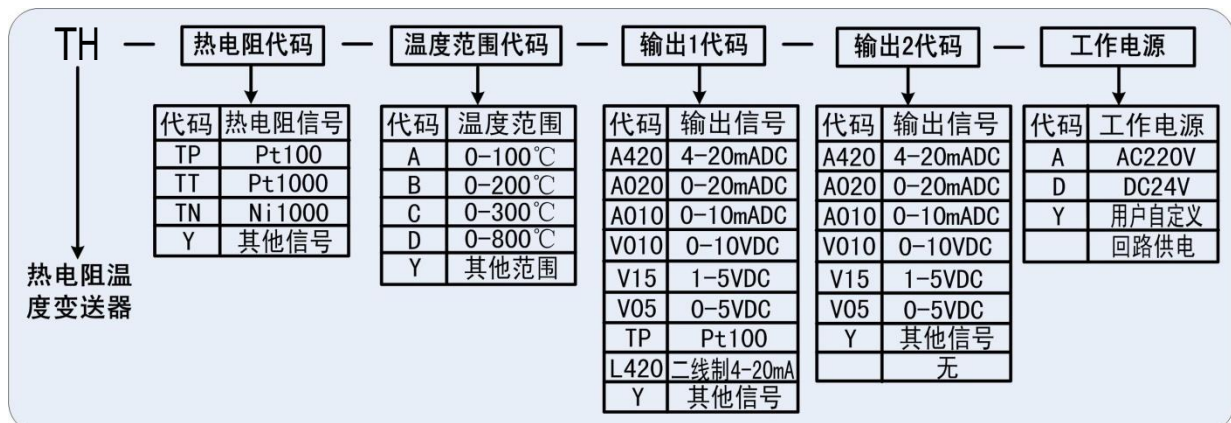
TH — 热电阻代码 — 温度范围代码 — 输出1代码 — 输出2代码 — 工作电源

热电阻温度变送器

| 代码 | 热电阻信号 |
|---|---|
| TP | Pt100 |
| TT | Pt1000 |
| TN | Ni1000 |
| Y | 其他信号 |

| 代码 | 温度范围 |
|---|---|
| A | 0-100℃ |
| B | 0-200℃ |
| C | 0-300℃ |
| D | 0-800℃ |
| Y | 其他范围 |

| 代码 | 输出信号 |
|---|---|
| A420 | 4-20mADC |
| A020 | 0-20mADC |
| A010 | 0-10mADC |
| V010 | 0-10VDC |
| V15 | 1-5VDC |
| V05 | 0-5VDC |
| TP | Pt100 |
| L420 | 二线制4-20mA |
| Y | 其他信号 |

| 代码 | 输出信号 |
|---|---|
| A420 | 4-20mADC |
| A020 | 0-20mADC |
| A010 | 0-10mADC |
| V010 | 0-10VDC |
| V15 | 1-5VDC |
| V05 | 0-5VDC |
| Y | 其他信号 |
|  | 无 |

| 代码 | 工作电源 |
|---|---|
| A | AC220V |
| D | DC24V |
| Y | 用户自定义 |
|  | 回路供电 |